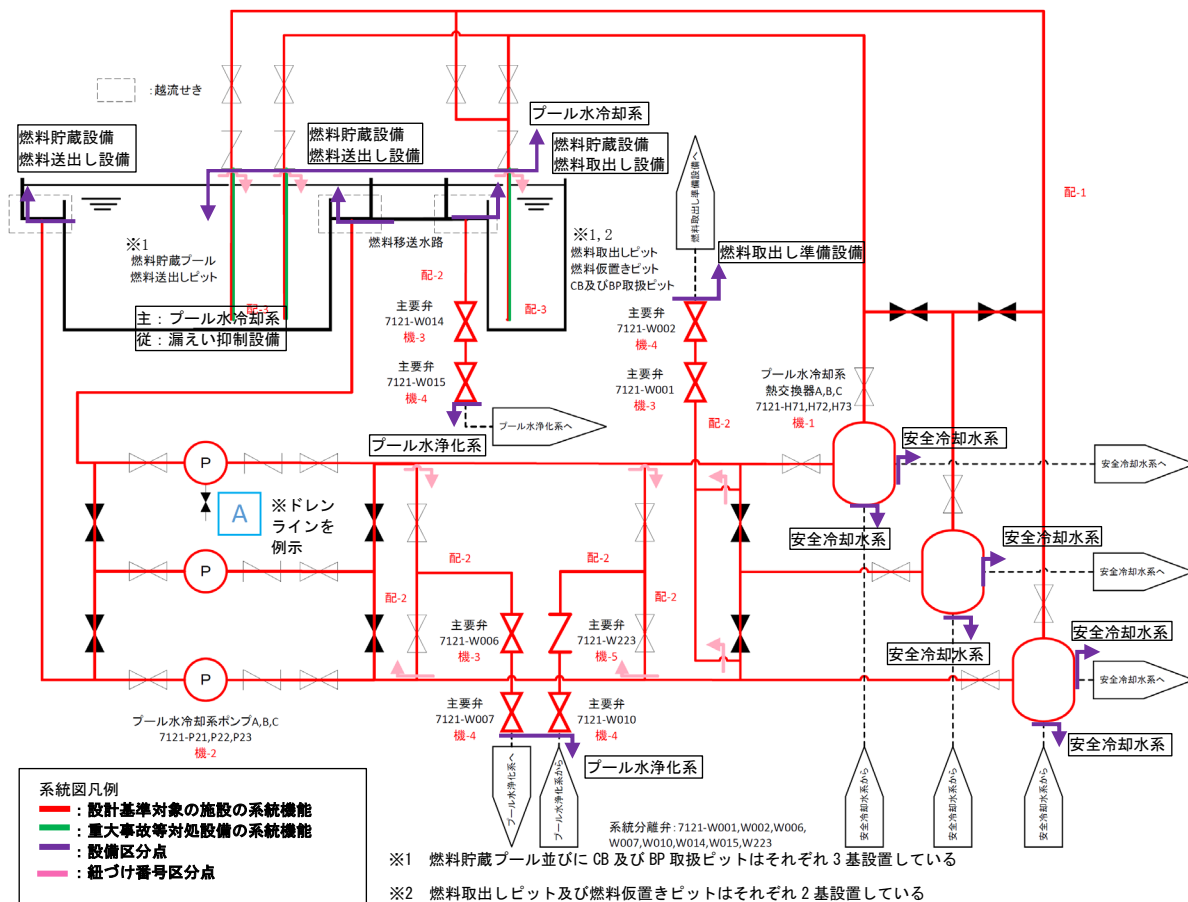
:越流せき

燃料貯蔵設備
燃料送出し設備

燃料貯蔵設備
燃料送出し設備

プール水冷却系

燃料貯蔵設備
燃料取出し設備

燃料取出し準備設備へ

配-1

※1
燃料貯蔵プール
燃料送出しピット

燃料移送水路

※1，2
燃料取出しピット
燃料仮置きピット
CB及びBP取扱ピット

燃料取出し準備設備

配-2

配-3

配-3

主：プール水冷却系
従：漏えい抑制設備

主要弁
7121-W014
機-3

主要弁
7121-W002
機-4

主要弁
7121-W015
機-4

主要弁
7121-W001
機-3

プール水冷却系
熱交換器A,B,C
7121-H71,H72,H73
機-1

プール水浄化系へ

配-2

プール水浄化系

安全冷却水系

安全冷却水系へ

P

A

※ドレンラインを例示

安全冷却水系

安全冷却水系

P

配-2

配-2

安全冷却水系へ

配-2

配-2

主要弁
7121-W006
機-3

主要弁
7121-W223
機-5

安全冷却水系

安全冷却水系

P

安全冷却水系へ

プール水冷却系ポンプA,B,C
7121-P21,P22,P23
機-2

主要弁
7121-W007
機-4

主要弁
7121-W010
機-4

安全冷却水系

プール水浄化系

プール水浄化系へ

プール水浄化系から

安全冷却水系から

安全冷却水系から

安全冷却水系から

系統図凡例
：設計基準対象の施設の系統機能
：重大事故等対処設備の系統機能
：設備区分点
：紐づけ番号区分点

系統分離弁：7121-W001,W002,W006,W007,W010,W014,W015,W223

※1　燃料貯蔵プール並びに CB 及び BP 取扱ピットはそれぞれ 3 基設置している

※2　燃料取出しピット及び燃料仮置きピットはそれぞれ 2 基設置している